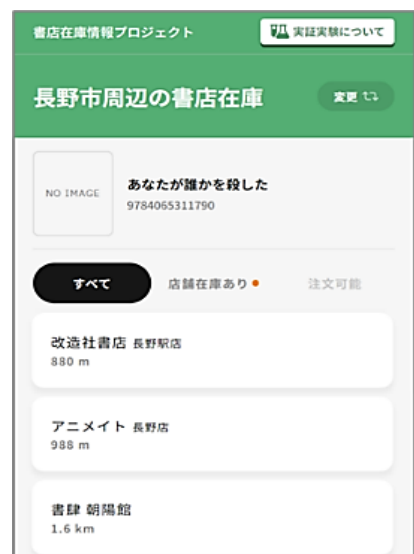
書店在庫情報プロジェクト

実証実験について

長野市周辺の書店在庫

変更

NO IMAGE

あなたが誰かを殺した
9784065311790

すべて

店舗在庫あり

注文可能

改造社書店 長野駅店
880 m

アニメイト 長野店
988 m

書肆 朝陽館
1.6 km